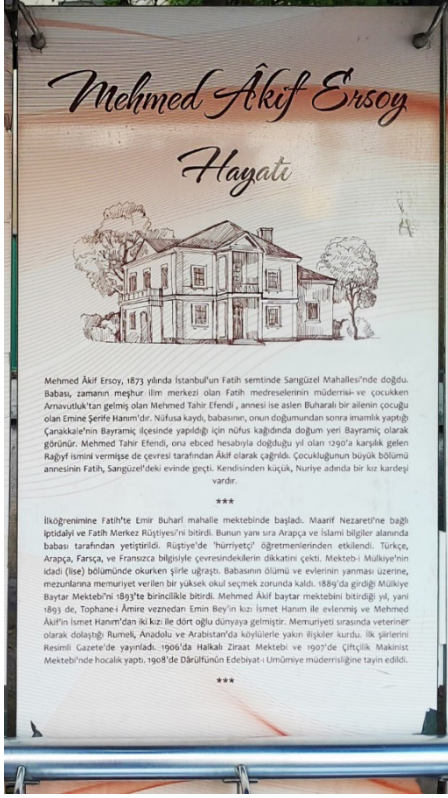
Mehmed Âkif Ersoy

Hayatı

Mehmed Âkif Ersoy, 1873 yılında İstanbul'un Fatih semtinde Sarıgüzel Mahallesi'nde doğdu. Babası, zamanın meşhur ilim merkezi olan Fatih medreselerinin müderrisi ve çocukken Arnavutluk'tan gelmiş olan Mehmed Tahir Efendi , annesi ise aslen Buharalı bir ailenin çocuğu olan Emine Şerife Hanım'dır. Nüfusa kaydı, babasının, onun doğumundan sonra imamlık yaptığı Çanakkale'nin Bayramiç ilçesinde yapıldığı için nüfus kağıdında doğum yeri Bayramiç olarak görünür. Mehmed Tahir Efendi, onu ebced hesabıyla doğduğu yıl olan 1290'a karşılık gelen Rağıyf ismini vermişse de çevresi tarafından Âkif olarak çağrıldı. Çocukluğunun büyük bölümü annesinin Fatih, Sarıgüzel'deki evinde geçti. Kendisinden küçük, Nuriye adında bir kız kardeşi vardır.

***

İlköğrenimine Fatih'te Emir Buharî mahalle mektebinde başladı. Maarif Nezareti'ne bağlı iptidaiyi ve Fatih Merkez Rüştiyesi'ni bitirdi. Bunun yanı sıra Arapça ve İslami bilgiler alanında babası tarafından yetiştirildi. Rüştiye'de 'hürriyetçi' öğretmenlerinden etkilendi. Türkçe, Arapça, Farsça, ve Fransızca bilgisiyle çevresindekilerin dikkatini çekti. Mekteb-i Mülkiye'nin idadi (lise) bölümünde okurken şiirle uğraştı. Babasının ölümü ve evlerinin yanması üzerine, mezunlarına memuriyet verilen bir yüksek okul seçmek zorunda kaldı. 1889'da girdiği Mülkiye Baytar Mektebi'ni 1893'te birincilikle bitirdi. Mehmed Âkif baytar mektebini bitirdiği yıl, yani 1893 de, Tophane-i Âmire veznedarı Emin Bey'in kızı İsmet Hanım ile evlenmiş ve Mehmed Âkif'in İsmet Hanım'dan iki kızı ile dört oğlu dünyaya gelmiştir. Memuriyeti sırasında veteriner olarak dolaştığı Rumeli, Anadolu ve Arabistan'da köylülerle yakın ilişkiler kurdu. İlk şiirlerini Resimli Gazete'de yayınladı. 1906'da Halkalı Ziraat Mektebi ve 1907'de Çiftçilik Makinist Mektebi'nde hocalık yaptı. 1908'de Dârülfünûn Edebiyat-ı Umûmiye müderrisliğine tayin edildi.

***